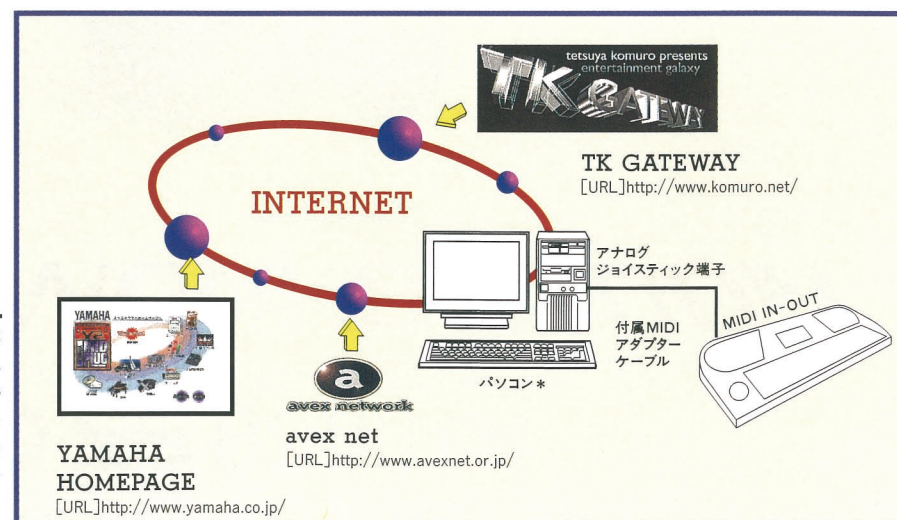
tetsuya komuro presents
entertainment galaxy
TK GATEWAY

TK GATEWAY
[URL]http://www.komuro.net/

INTERNET

アナログ
ジョイスティック端子

MIDI IN-OUT

付属MIDI
アダプター
ケーブル

パソコン＊

YAMAHA

avex network

avex net
[URL]http://www.avexnet.or.jp/

YAMAHA
HOMEPAGE
[URL]http://www.yamaha.co.jp/